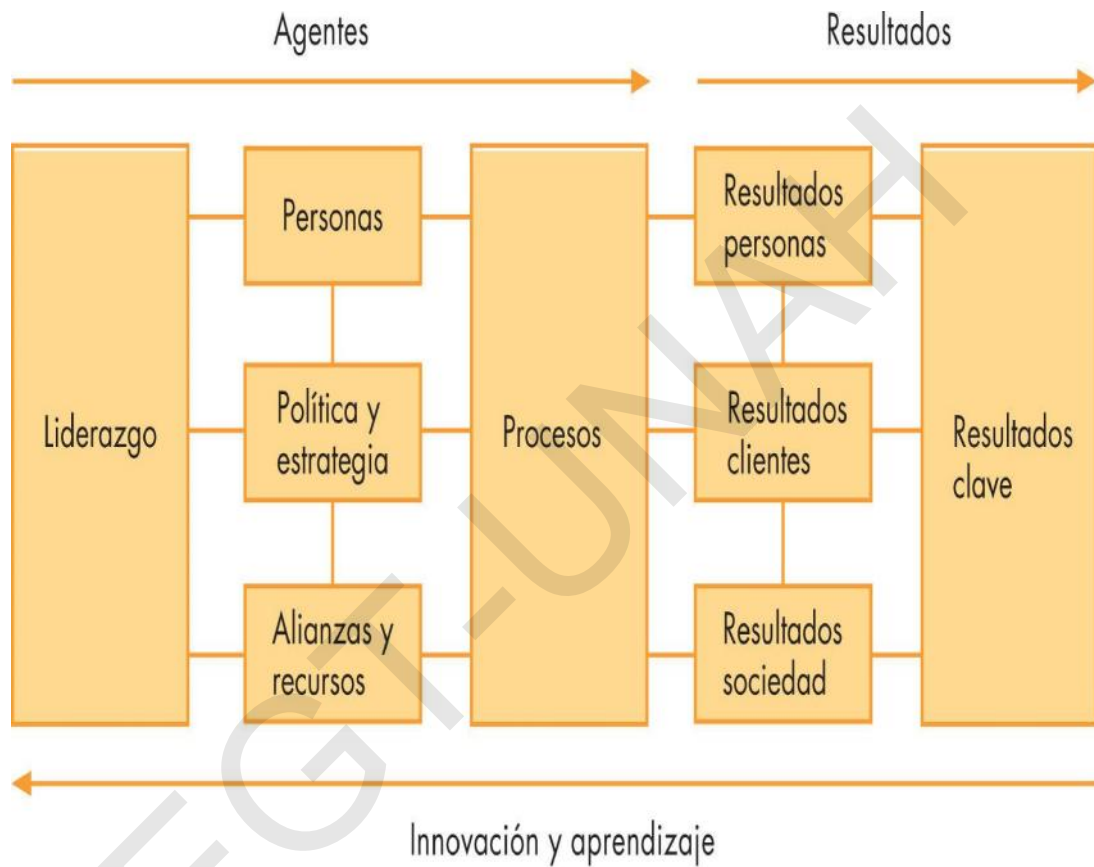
Agentes

Resultados

Liderazgo

Personas

Política y estrategia

Alianzas y recursos

Procesos

Resultados personas

Resultados clientes

Resultados sociedad

Resultados clave

Innovación y aprendizaje

EGT-UNAH